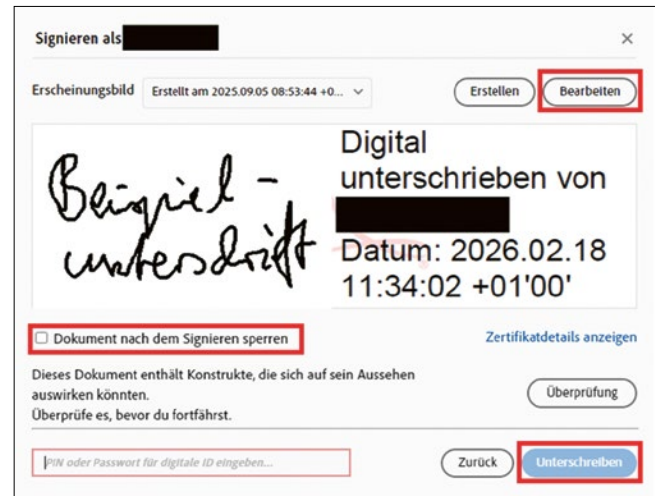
Signieren als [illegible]

×

Erscheinungsbild Erstellt am 2025.09.05 08:53:44 +0...

Erstellen Bearbeiten

Beispiel - unterschrift

Digital unterschrieben von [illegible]

Datum: 2026.02.18 11:34:02 +01'00'

Dokument nach dem Signieren sperren

Zertifikatdetails anzeigen

Dieses Dokument enthält Konstrukte, die sich auf sein Aussehen auswirken könnten. Überprüfe es, bevor du fortfährst.

Überprüfung

PIN oder Passwort für digitale ID eingeben...

Zurück Unterschreiben